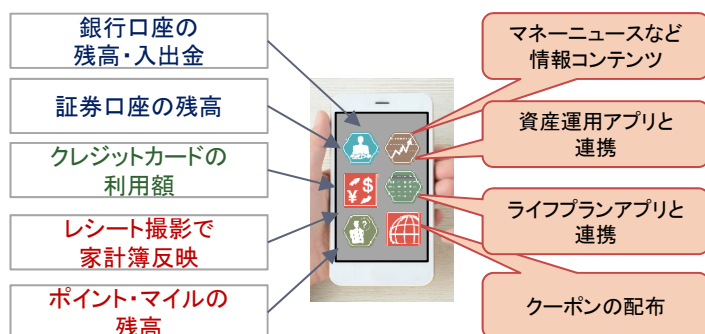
銀行口座の残高・入出金

証券口座の残高

クレジットカードの利用額

レシート撮影で家計簿反映

ポイント・マイルの残高

マネーニュースなど情報コンテンツ

資産運用アプリと連携

ライフプランアプリと連携

クーポンの配布